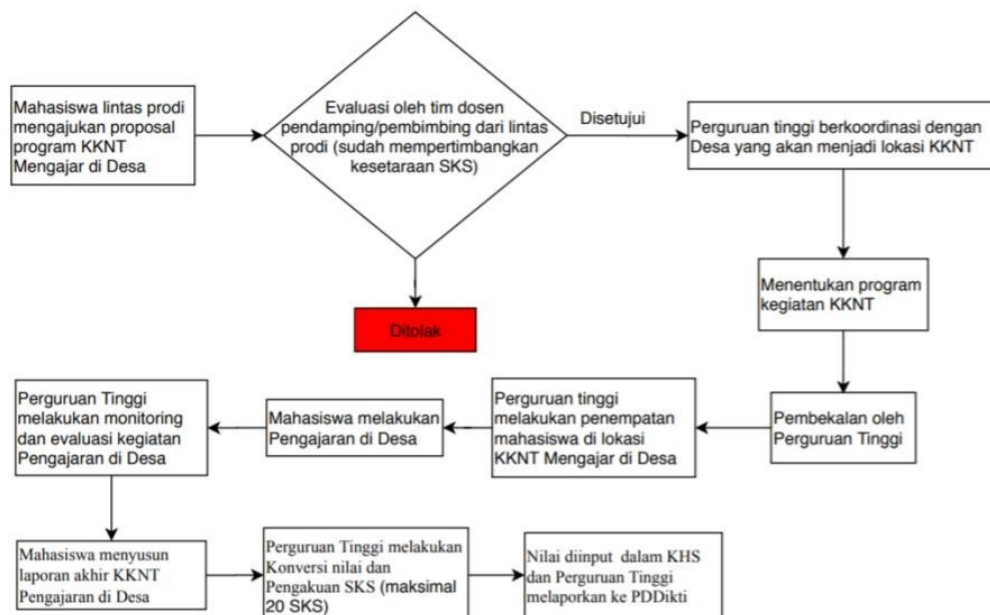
Mahasiswa lintas prodi mengajukan proposal program KKNT Mengajar di Desa

Evaluasi oleh tim dosen pendamping/pembimbing dari lintas prodi (sudah mempertimbangkan kesetaraan SKS)

Disetujui

Perguruan tinggi berkoordinasi dengan Desa yang akan menjadi lokasi KKNT

Ditolak

Menentukan program kegiatan KKNT

Pembekalan oleh Perguruan Tinggi

Perguruan tinggi melakukan penempatan mahasiswa di lokasi KKNT Mengajar di Desa

Mahasiswa melakukan Pengajaran di Desa

Perguruan Tinggi melakukan monitoring dan evaluasi kegiatan Pengajaran di Desa

Mahasiswa menyusun laporan akhir KKNT Pengajaran di Desa

Perguruan Tinggi melakukan Konversi nilai dan Pengakuan SKS (maksimal 20 SKS)

Nilai diinput dalam KHS dan Perguruan Tinggi melaporkan ke PDDikti